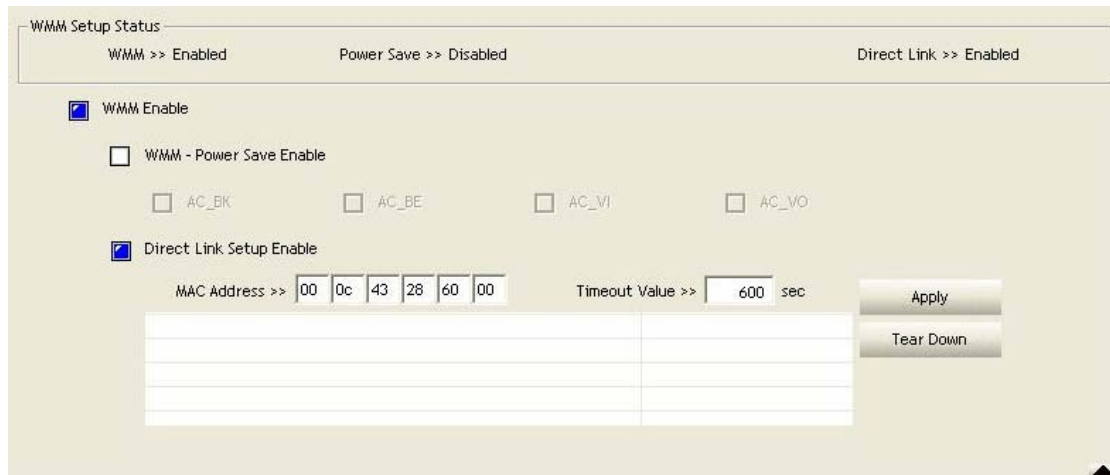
WMM Setup Status

WMM >> Enabled

Power Save >> Disabled

Direct Link >> Enabled

WMM Enable

WMM - Power Save Enable

AC_BK

AC_BE

AC_VI

AC_VO

Direct Link Setup Enable

MAC Address >> 00 0c 43 28 60 00

Timeout Value >> 600 sec

Apply

Tear Down